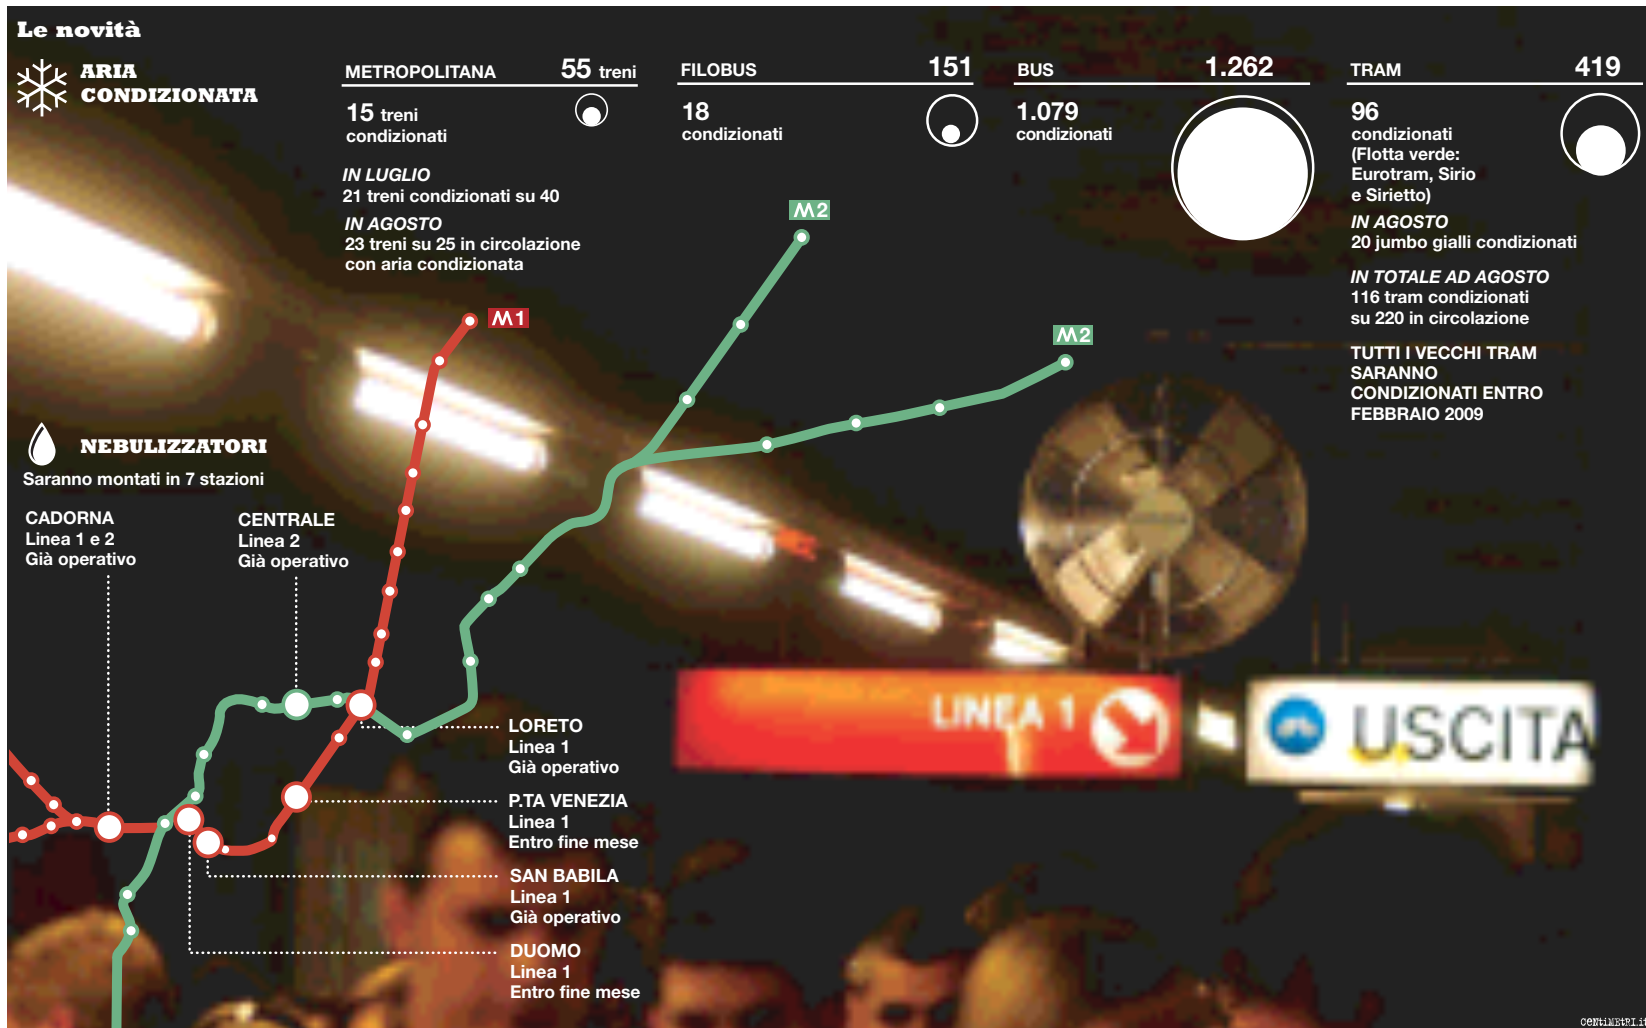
Le novità

ARIA CONDIZIONATA

METROPOLITANA 55 treni
15 treni condizionati

IN LUGLIO
21 treni condizionati su 40
IN AGOSTO
23 treni su 25 in circolazione con aria condizionata

FILOBUS 151
18 condizionati

BUS 1.262
1.079 condizionati

TRAM 419
96 condizionati (Flotta verde: Eurotram, Sirio e Sirietto)
IN AGOSTO
20 jumbo gialli condizionati
IN TOTALE AD AGOSTO
116 tram condizionati su 220 in circolazione
TUTTI I VECCHI TRAM SARANNO CONDIZIONATI ENTRO FEBBRAIO 2009

M2
M1
M2

NEBULIZZATORI
Saranno montati in 7 stazioni

CADORNA
Linea 1 e 2
Già operativo

CENTRALE
Linea 2
Già operativo

LORETO
Linea 1
Già operativo

P.TA VENEZIA
Linea 1
Entro fine mese

SAN BABILA
Linea 1
Già operativo

DUOMO
Linea 1
Entro fine mese

LINEA 1
USCITA

centimetri.it